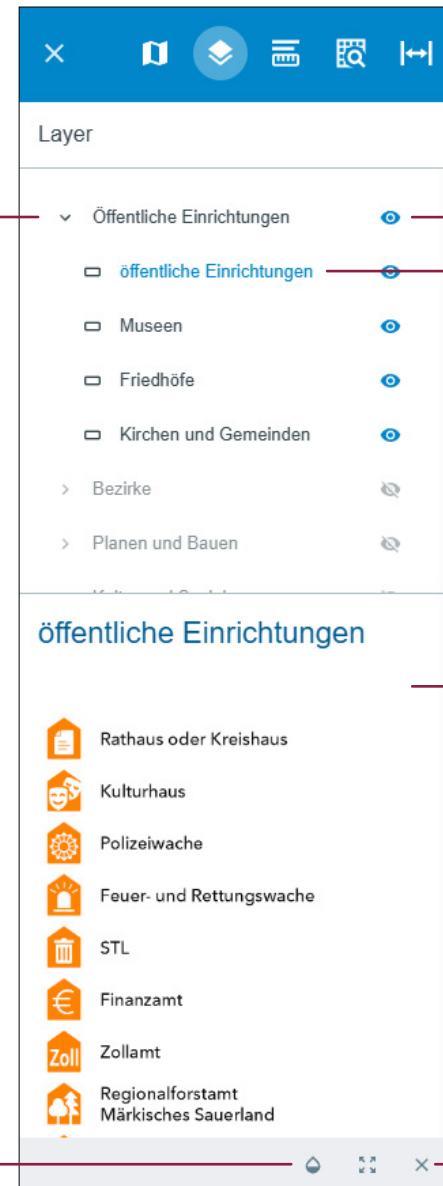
Layer

Öffentliche Einrichtungen

öffentliche Einrichtungen

Museen

Friedhöfe

Kirchen und Gemeinden

Bezirke

Planen und Bauen

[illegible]

öffentliche Einrichtungen

Rathaus oder Kreishaus

Kulturhaus

Polizeiwache

Feuer- und Rettungswache

STL

Finanzamt

Zoll Zollamt

Regionalforstamt Märkisches Sauerland